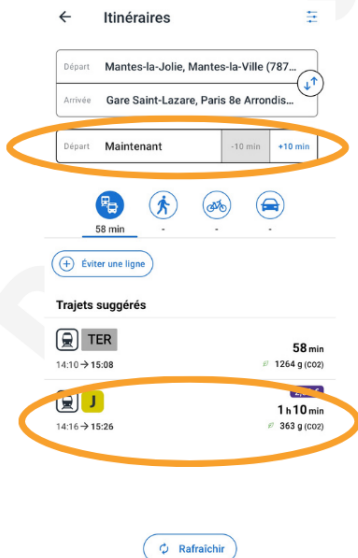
Itinéraires

Départ Mantes-la-Jolie, Mantes-la-Ville (787...

Arrivée Gare Saint-Lazare, Paris 8e Arrondis...

Départ Maintenant -10 min +10 min

58 min
-
-
-

Éviter une ligne

Trajets suggérés

TER
58 min
14:10 → 15:08
1264 g (CO2)

J
1 h 10 min
14:16 → 15:26
363 g (CO2)

Rafraîchir